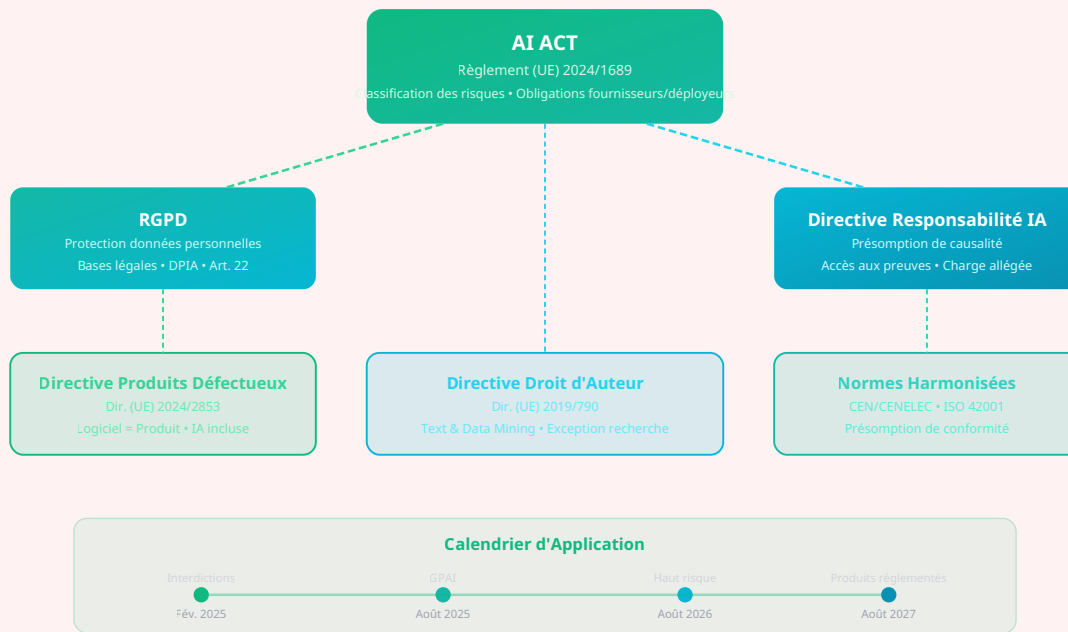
AI ACT
Règlement (UE) 2024/1689
Classification des risques • Obligations fournisseurs/déployeurs

RGPD
Protection données personnelles
Bases légales • DPIA • Art. 22

Directive Responsabilité IA
Présomption de causalité
Accès aux preuves • Charge allégée

Directive Produits Défectueux
Dir. (UE) 2024/2853
Logiciel = Produit • IA incluse

Directive Droit d'Auteur
Dir. (UE) 2019/790
Text & Data Mining • Exception recherche

Normes Harmonisées
CEN/CENELEC • ISO 42001
Présomption de conformité

Calendrier d'Application

Interdictions
Fév. 2025

GPAI
Août 2025

Haut risque
Août 2026

Produits réglementés
Août 2027